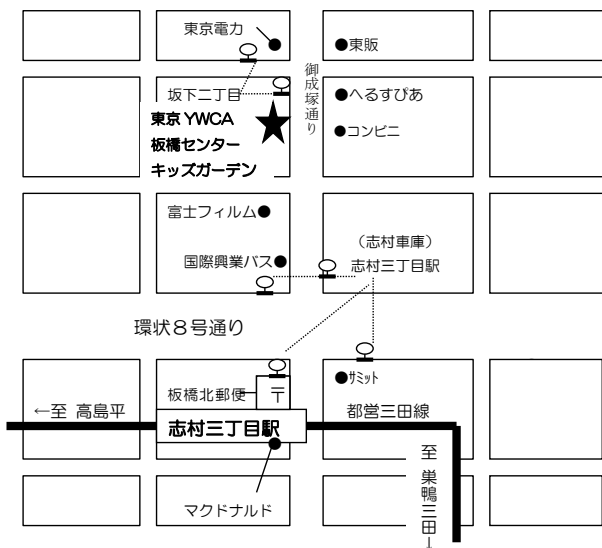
東京電力
●東販
御成塚通り
坂下二丁目
●へるすぴあ
東京 YWCA
板橋センター
キッズガーデン
●コンビニ
富士フィルム●
（志村車庫）
志村三丁目駅
国際興業バス●
環状８号通り
●ｻﾐｯﾄ
板橋北郵便
〒
←至 高島平
都営三田線
志村三丁目駅
至 巣鴨 三田↓
マクドナルド